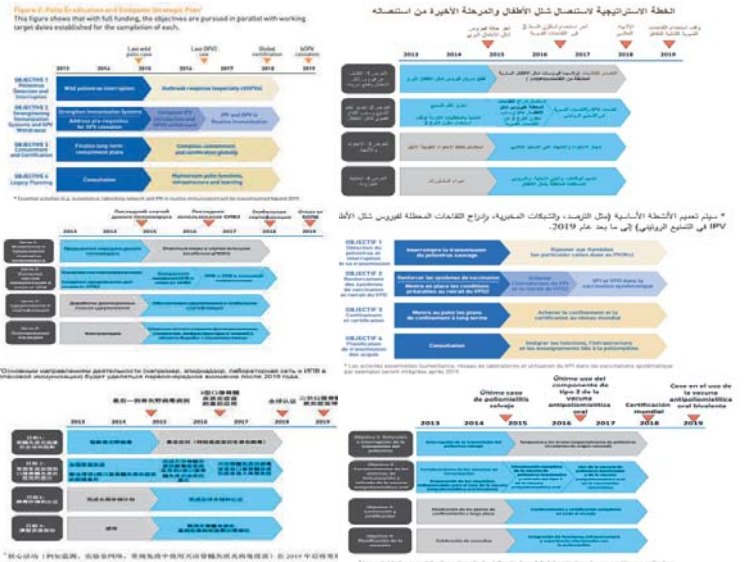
Figure 2: Polio Eradication and Endgame Strategic Plan
This figure shows that with full funding, the objectives are pursued in parallel with working target dates established for the completion of each.

Last wild polio case | Last OPV2 use | Global certification | bOPV cessation

2013 | 2014 | 2015 | 2016 | 2017 | 2018 | 2019

OBJECTIVE 1 Poliovirus Detection and Interruption — Wild poliovirus interruption — Outbreak response (especially cVDPV)

OBJECTIVE 2 Strengthening Immunization Systems and OPV Withdrawal — Strengthen Immunization Systems; Introduce IPV; Complete pre-requisites for OPV2 cessation — IPV and bOPV in Routine Immunization

OBJECTIVE 3 Containment and Certification — Finalize long-term containment plans — Complete containment and certification globally

OBJECTIVE 4 Legacy Planning — Consultation — Mainstream polio functions, infrastructure and learning

* Essential activities (e.g. surveillance, laboratory network and IPV in routine immunization) will be mainstreamed beyond 2019.

الخطة الاستراتيجية لاستئصال شلل الأطفال والمرحلة الأخيرة من استئصاله

2013 | 2014 | 2015 | 2016 | 2017 | 2018 | 2019

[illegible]

* سيتم تعميم الأنشطة الأساسية (مثل الترصد، والشبكات المختبرية، وإدراج اللقاحات المعطلة لفيروس شلل الأطفال IPV في التمنيع الروتيني) إلى ما بعد عام 2019.

OBJECTIF 1 Détection du poliovirus et interruption de sa transmission — Interrompre la transmission du poliovirus sauvage — Riposter aux flambées (en particulier celles dues au PVDV)

OBJECTIF 2 Renforcement des systèmes de vaccination et retrait du VPO — Renforcer les systèmes de vaccination; Mettre en place les conditions préalables au retrait du VPO2 — Achever l'introduction du VPI et le retrait du VPO2 — VPI et VPOb dans la vaccination systématique

OBJECTIF 3 Confinement et certification — Mettre au point les plans de confinement à long terme — Achever le confinement et la certification au niveau mondial

OBJECTIF 4 Planification de la transmission des acquis — Consultation — Intégrer les fonctions, l'infrastructure et les enseignements liés à la poliomyélite

* Les activités essentielles (surveillance, réseau de laboratoires et utilisation du VPI dans les vaccinations systématiques par exemple) seront intégrées après 2019.

Последний случай дикого полиомиелита | Последнее использование ОПВ2 | Глобальная сертификация | Отказ от бОПВ

2013 | 2014 | 2015 | 2016 | 2017 | 2018 | 2019

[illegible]

* Основные направления деятельности (например, эпиднадзор, лабораторная сеть и ИПВ в плановой иммунизации) будет уделяться первоочередное внимание после 2019 года.

Último caso de poliomielitis salvaje | Último uso del componente de tipo 2 de la vacuna antipoliomielítica oral | Certificación mundial | Cese en el uso de la vacuna antipoliomielítica oral bivalente

2013 | 2014 | 2015 | 2016 | 2017 | 2018 | 2019

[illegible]

最后一例野生脊灰病例 | 3型口服脊灰疫苗最后使用 | 全球认证 | 口服脊灰疫苗停用

2013 | 2014 | 2015 | 2016 | 2017 | 2018 | 2019

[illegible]

* 核心活动（例如监测、实验室网络、常规免疫中使用灭活脊髓灰质炎疫苗）在 2019 年后将 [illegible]